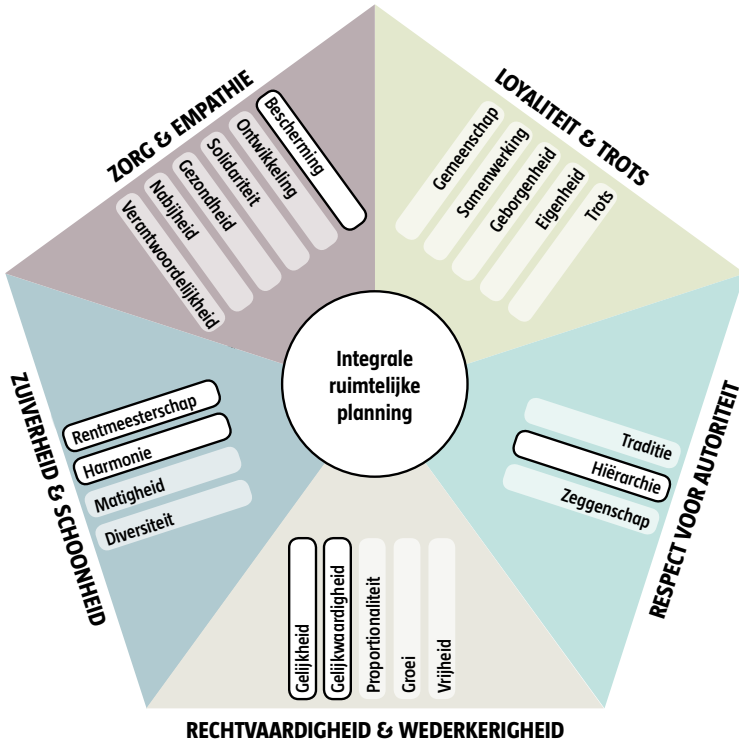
ZORG & EMPATHIE

Bescherming

Ontwikkeling

Solidariteit

Gezondheid

Nabijheid

Verantwoordelijkheid

LOYALITEIT & TROTS

Gemeenschap

Samenwerking

Geborgenheid

Eigenheid

Trots

Integrale ruimtelijke planning

ZUIVERHEID & SCHOONHEID

Rentmeesterschap

Harmonie

Matigheid

Diversiteit

RESPECT VOOR AUTORITEIT

Traditie

Hiërarchie

Zeggenschap

Gelijkheid

Gelijkwaardigheid

Proportionaliteit

Groei

Vrijheid

RECHTVAARDIGHEID & WEDERKERIGHEID